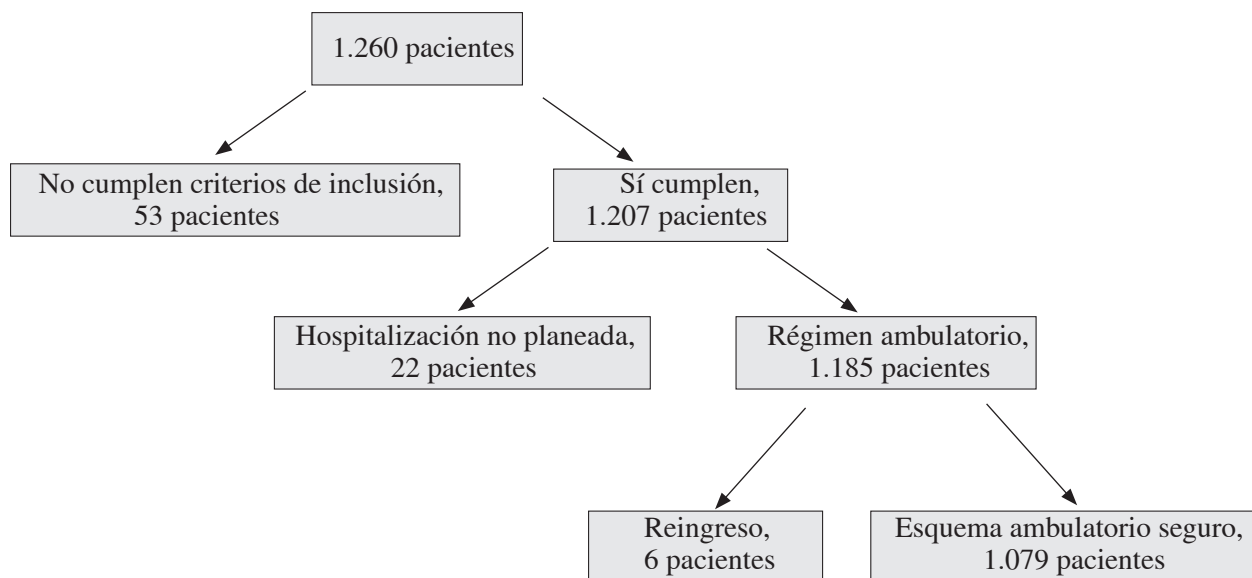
1.260 pacientes

No cumplen criterios de inclusión, 53 pacientes

Sí cumplen, 1.207 pacientes

Hospitalización no planeada, 22 pacientes

Régimen ambulatorio, 1.185 pacientes

Reingreso, 6 pacientes

Esquema ambulatorio seguro, 1.079 pacientes